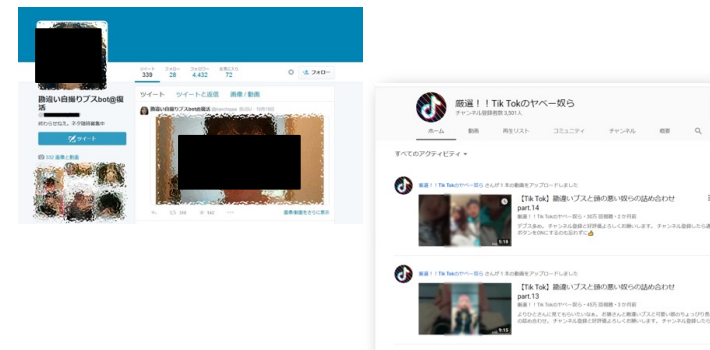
ツイート 339 フォロー 28 フォロワー 4,432 いいね 72

フォロー

勘違い自撮りブスbot@復活

終わらせねえ。 3ヶ月間更新。

ツイート

ツイート　ツイートと返信　画像／動画

勘違い自撮りブスbot@復活

画像／動画

厳選！！Tik Tokのヤベー奴ら

チャンネル登録者数 3,301人

ホーム　動画　再生リスト　コミュニティ　チャンネル　概要

すべてのアクティビティ

厳選！！Tik Tokのヤベー奴ら さんが 1 本の動画をアップロードしました

【Tik Tok】勘違いブスと論の悪い奴らの詰め合わせ part.14

厳選！！Tik Tokのヤベー奴ら・ 3万 回視聴・2 か月前

ブス多め。チャンネル登録と評価よろしくお願いします。チャンネル登録したら ボタンをONにするのも忘れずに

5:18

厳選！！Tik Tokのヤベー奴ら さんが 1 本の動画をアップロードしました

【Tik Tok】勘違いブスと論の悪い奴らの詰め合わせ part.13

厳選！！Tik Tokのヤベー奴ら・ 4万 回視聴・2 か月前

の詰め合わせ、チャンネル登録と評価よろしくお願いします。チャンネル登録したら

9:15